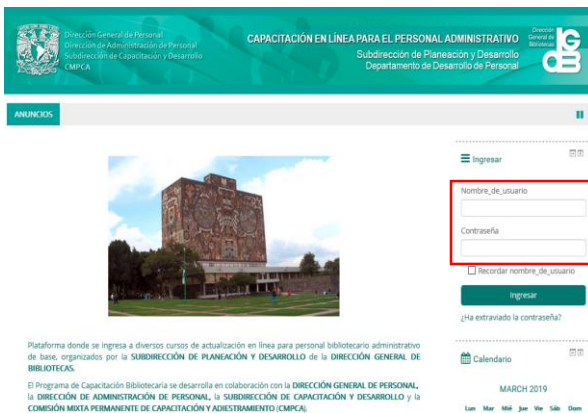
Dirección General de Personal
Dirección de Administración de Personal
Subdirección de Capacitación y Desarrollo
CMPCA

CAPACITACIÓN EN LÍNEA PARA EL PERSONAL ADMINISTRATIVO
Subdirección de Planeación y Desarrollo
Departamento de Desarrollo de Personal

Dirección General de Bibliotecas

ANUNCIOS

Ingresar

Nombre_de_usuario

Contraseña

Recordar nombre_de_usuario

Ingresar

¿Ha extraviado la contraseña?

Plataforma donde se ingresa a diversos cursos de actualización en línea para personal bibliotecario administrativo de base, organizados por la SUBDIRECCIÓN DE PLANEACIÓN Y DESARROLLO de la DIRECCIÓN GENERAL DE BIBLIOTECAS.

El Programa de Capacitación Bibliotecaria se desarrolla en colaboración con la DIRECCIÓN GENERAL DE PERSONAL, la DIRECCIÓN DE ADMINISTRACIÓN DE PERSONAL, la SUBDIRECCIÓN DE CAPACITACIÓN Y DESARROLLO y la COMISIÓN MIXTA PERMANENTE DE CAPACITACIÓN Y ADIESTRAMIENTO (CMPCA).

Calendario

MARCH 2019

Lun Mar Mié Jue Vie Sáb Dom